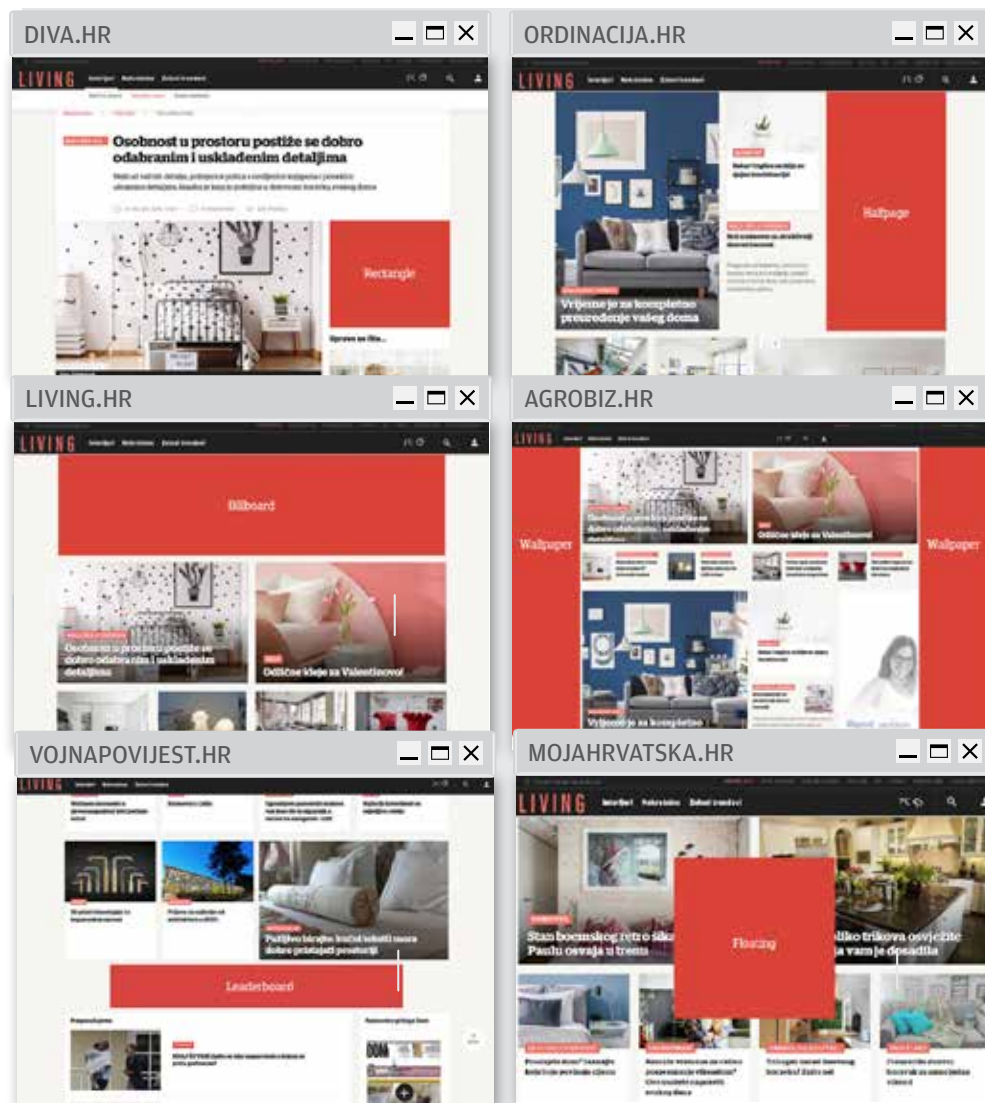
DIVA.HR

LIVING Interijeri Nekretnine Zeleni trendovi

Osobnost u prostoru postiže se dobro odabranim i usklađenim detaljima

Rectangle

Uprava za šila...

ORDINACIJA.HR

LIVING Interijeri Nekretnine Zeleni trendovi

Vrijeme je za kompletno preuređenje vašeg doma

Halfpage

LIVING.HR

LIVING Interijeri Nekretnine Zeleni trendovi

Billboard

Osobnost u prostoru postiže se dobro odabranim i usklađenim detaljima

Odlične ideje za Valentinovo!

AGROBIZ.HR

LIVING

Walpaper

Odlične ideje za Valentinovo!

Walpaper

Vrijeme je za kompletno

VOJNAPOVIJEST.HR

LIVING

Pažljivo biranje tračnih sokola mora dobro priležati prostoriji

Leaderboard

MOJAHRVATSKA.HR

LIVING Interijeri Nekretnine Zeleni trendovi

Stan bocunskog retro sika Paulu osvaja u trenu

Floating

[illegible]liko trikova osvježite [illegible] vam je dosadila